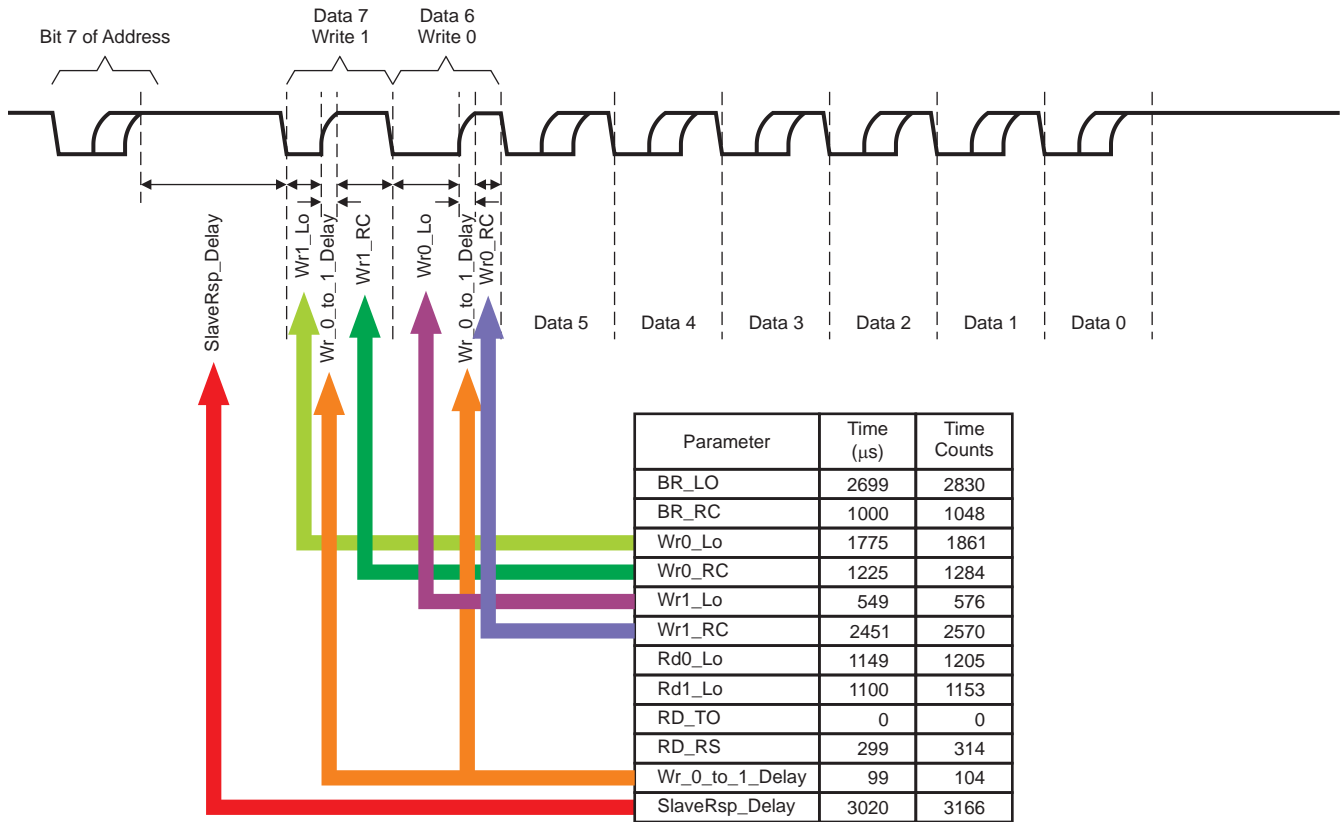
Bit 7 of Address

Data 7
Write 1

Data 6
Write 0

SlaveRsp_Delay

Wr1_Lo

Wr_0_to_1_Delay

Wr1_RC

Wr0_Lo

Wr_0_to_1_Delay

Wr0_RC

Data 5

Data 4

Data 3

Data 2

Data 1

Data 0

| Parameter | Time ($\mu$s) | Time Counts |
|---|---|---|
| BR_LO | 2699 | 2830 |
| BR_RC | 1000 | 1048 |
| Wr0_Lo | 1775 | 1861 |
| Wr0_RC | 1225 | 1284 |
| Wr1_Lo | 549 | 576 |
| Wr1_RC | 2451 | 2570 |
| Rd0_Lo | 1149 | 1205 |
| Rd1_Lo | 1100 | 1153 |
| RD_TO | 0 | 0 |
| RD_RS | 299 | 314 |
| Wr_0_to_1_Delay | 99 | 104 |
| SlaveRsp_Delay | 3020 | 3166 |